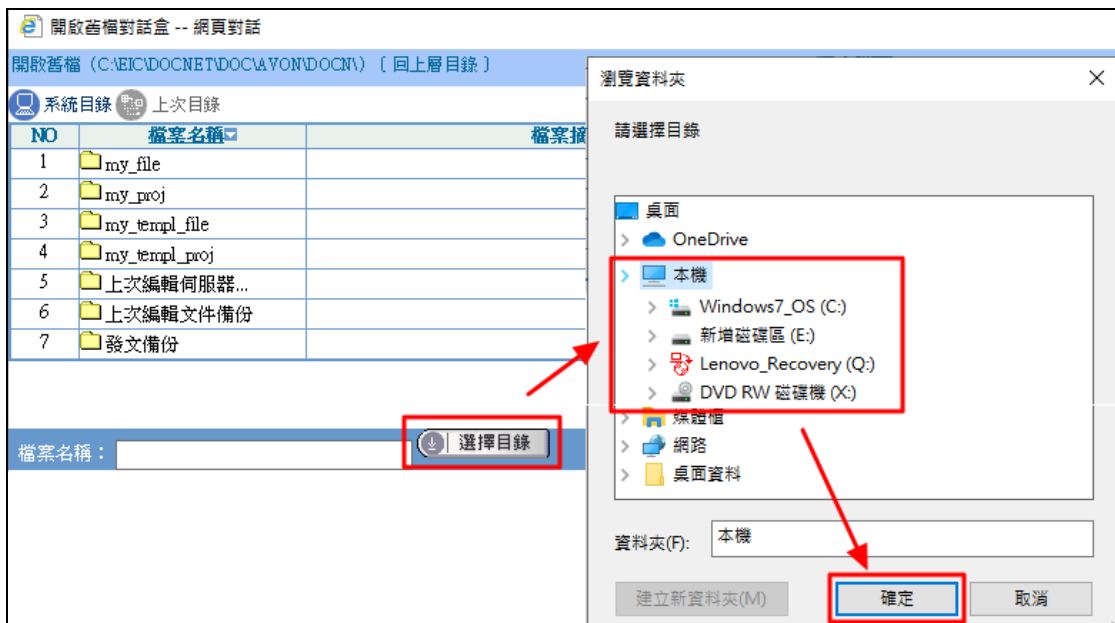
開啟舊檔對話盒 -- 網頁對話

開啟舊檔 (C:\EIC\DOCNET\DOC\AVON\DOCN\) 〔回上層目錄〕

系統目錄 上次目錄

| NO | 檔案名稱 | 檔案摘 |
|---|---|---|
| 1 | my_file | |
| 2 | my_proj | |
| 3 | my_templ_file | |
| 4 | my_templ_proj | |
| 5 | 上次編輯伺服器... | |
| 6 | 上次編輯文件備份 | |
| 7 | 發文備份 | |

檔案名稱：

選擇目錄

瀏覽資料夾

請選擇目錄

桌面
OneDrive
本機
Windows7_OS (C:)
新增磁碟區 (E:)
Lenovo_Recovery (Q:)
DVD RW 磁碟機 (X:)
媒體櫃
網路
桌面資料

資料夾(F): 本機

建立新資料夾(M) 確定 取消